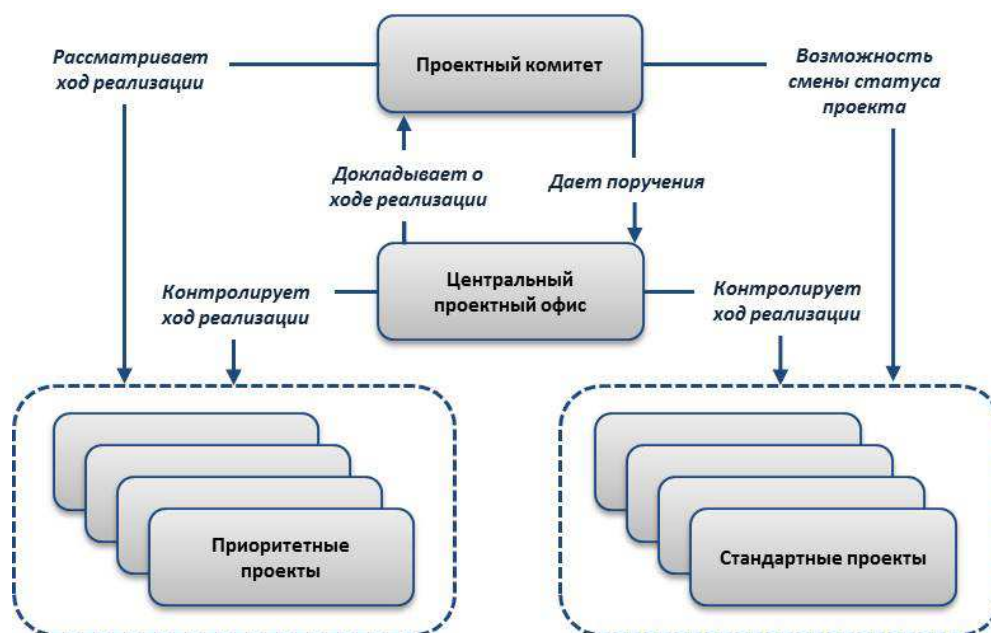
Рассматривает ход реализации

Проектный комитет

Возможность смены статуса проекта

Докладывает о ходе реализации

Дает поручения

Контролирует ход реализации

Центральный проектный офис

Контролирует ход реализации

Приоритетные проекты

Стандартные проекты